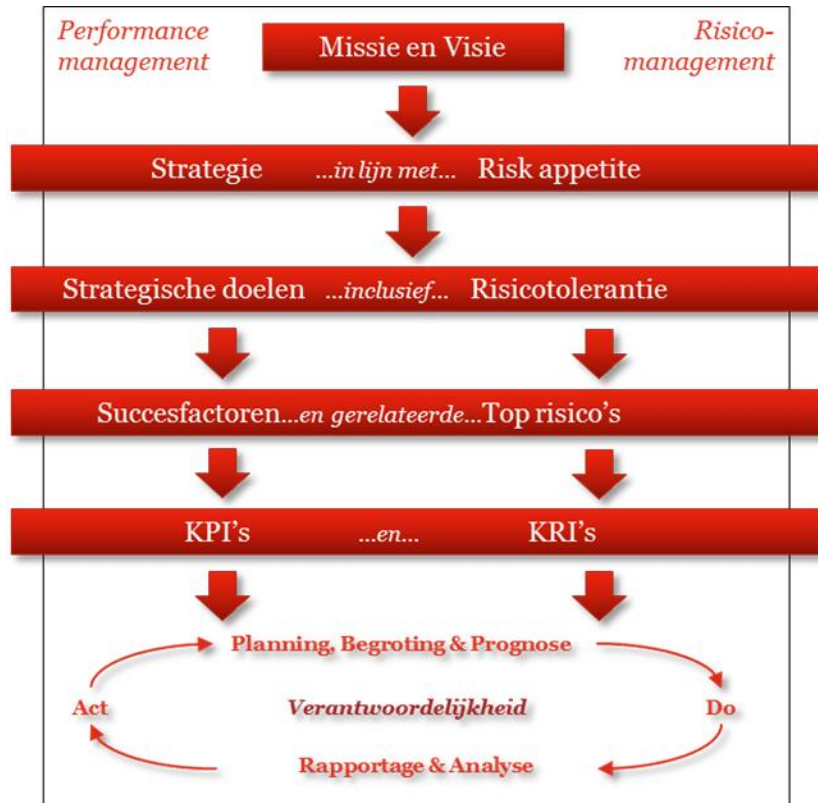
Performance management

Missie en Visie

Risico-management

Strategie ...in lijn met... Risk appetite

Strategische doelen ...inclusief... Risicotolerantie

Succesfactoren...en gerelateerde...Top risico's

KPI's ...en... KRI's

Planning, Begroting & Prognose

Act

Verantwoordelijkheid

Do

Rapportage & Analyse